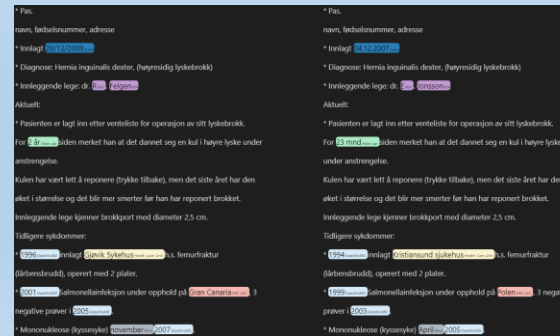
* Pas.

navn, fødselsnummer, adresse

* Innlagt 26.12.2009

* Diagnose: Hernia inguinalis dexter, (høyresidig lyskebrokk)

* Innleggende lege: dr. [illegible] Felgen

Aktuelt:

* Pasienten er lagt inn etter venteliste for operasjon av sitt lyskebrokk.

For 2 år siden merket han at det dannet seg en kul i høyre lyske under anstrengelse.

Kulen har vært lett å reponere (trykke tilbake), men det siste året har den øket i størrelse og det blir mer smerter før han har reponert brokket.

Innleggende lege kjenner brokkport med diameter 2,5 cm.

Tidligere sykdommer:

* 1996 innlagt Gjøvik Sykehus h.s. femurfraktur (lårbensbrudd), operert med 2 plater.

* 2001 Salmonellainfeksjon under opphold på Gran Canaria, 3 negative prøver i 2005.

* Mononukleose (kyssesyke) november 2007.

* Pas.

navn, fødselsnummer, adresse

* Innlagt 14.12.2007

* Diagnose: Hernia inguinalis dexter, (høyresidig lyskebrokk)

* Innleggende lege: dr. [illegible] Jonsson

Aktuelt:

* Pasienten er lagt inn etter venteliste for operasjon av sitt lyskebrokk.

For 23 mnd siden merket han at det dannet seg en kul i høyre lyske under anstrengelse.

Kulen har vært lett å reponere (trykke tilbake), men det siste året har den øket i størrelse og det blir mer smerter før han har reponert brokket.

Innleggende lege kjenner brokkport med diameter 2,5 cm.

Tidligere sykdommer:

* 1994 innlagt Kristiansund sjukehus h.s. femurfraktur (lårbensbrudd), operert med 2 plater.

* 1999 Salmonellainfeksjon under opphold på Polen, 3 negative prøver i 2005.

* Mononukleose (kyssesyke) April 2005.